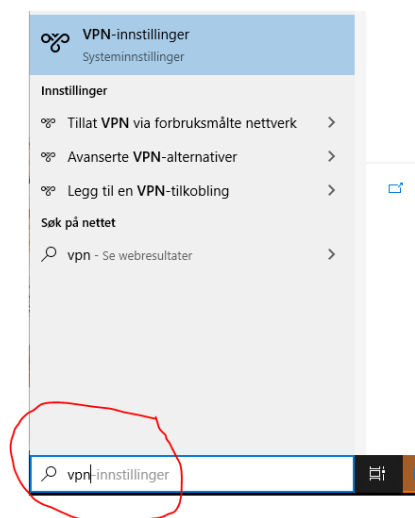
VPN-innstillinger
Systeminnstillinger

Innstillinger

Tillat VPN via forbruksmålte nettverk

Avanserte VPN-alternativer

Legg til en VPN-tilkobling

Søk på nettet

vpn - Se webresultater

vpn-innstillinger